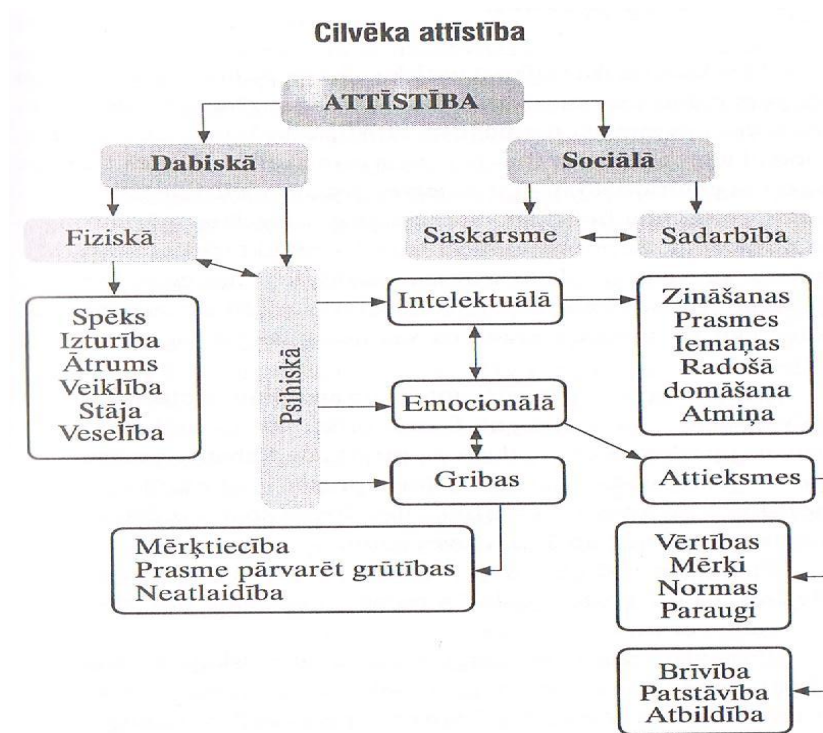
Cilvēka attīstība

ATTĪSTĪBA

Dabiskā

Sociālā

Fiziskā

Saskarsme

Sadarbība

Spēks
Izturība
Ātrums
Veiklība
Stāja
Veselība

Psihiskā

Intelektuālā

Zināšanas
Prasmes
Iemaņas
Radošā
domāšana
Atmiņa

Emocionālā

Gribas

Attieksmes

Mērķtiecība
Prasme pārvarēt grūtības
Neatlaidība

Vērtības
Mērķi
Normas
Paraugi

Brīvība
Patstāvība
Atbildība